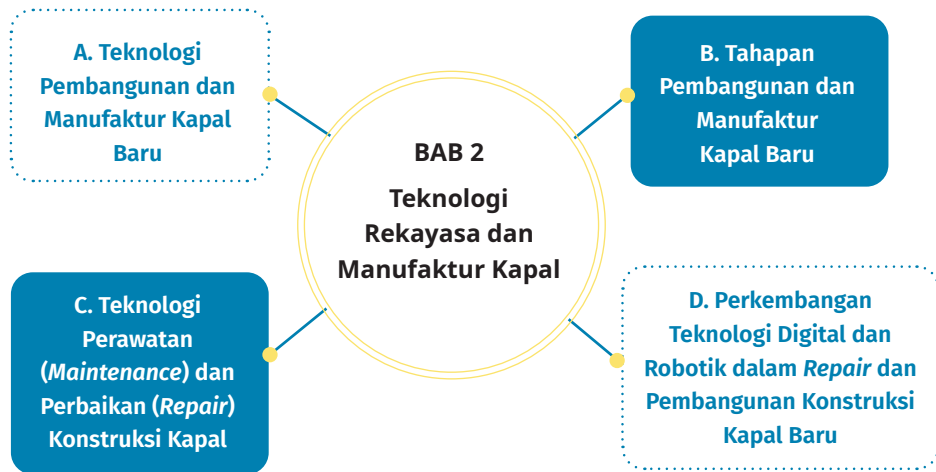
BAB 2
Teknologi Rekayasa dan Manufaktur Kapal

A. Teknologi Pembangunan dan Manufaktur Kapal Baru

B. Tahapan Pembangunan dan Manufaktur Kapal Baru

C. Teknologi Perawatan (*Maintenance*) dan Perbaikan (*Repair*) Konstruksi Kapal

D. Perkembangan Teknologi Digital dan Robotik dalam *Repair* dan Pembangunan Konstruksi Kapal Baru